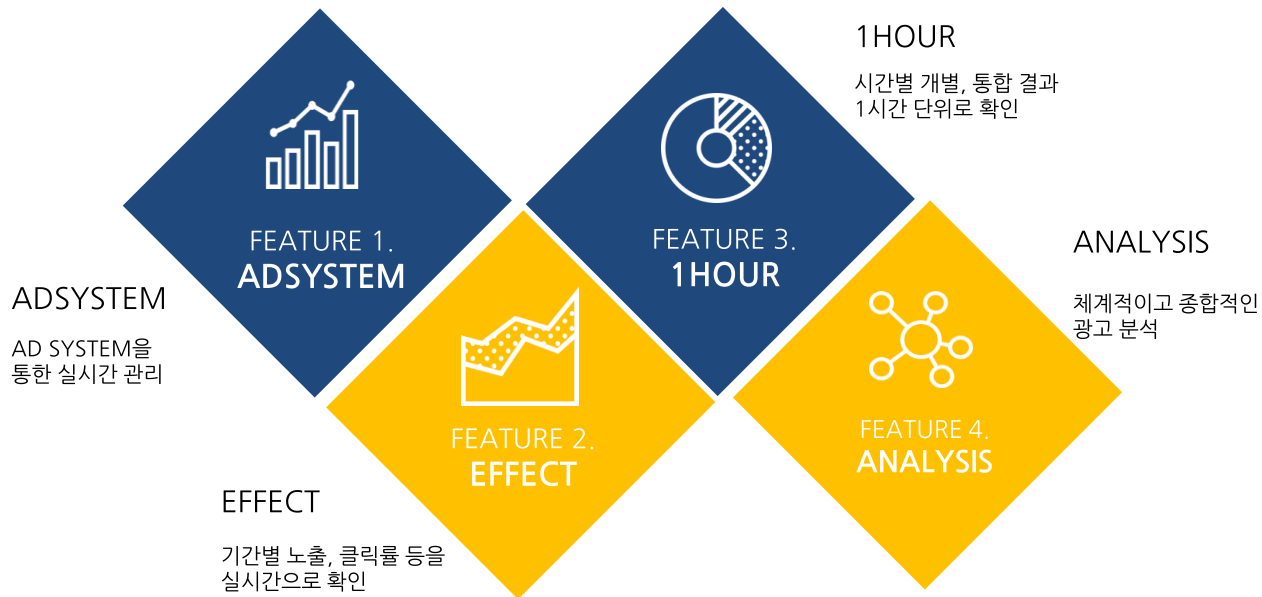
FEATURE 1.
ADSYSTEM

1HOUR

시간별 개별, 통합 결과
1시간 단위로 확인

FEATURE 3.
1HOUR

ANALYSIS

체계적이고 종합적인
광고 분석

ADSYSTEM

AD SYSTEM을
통한 실시간 관리

FEATURE 2.
EFFECT

FEATURE 4.
ANALYSIS

EFFECT

기간별 노출, 클릭률 등을
실시간으로 확인